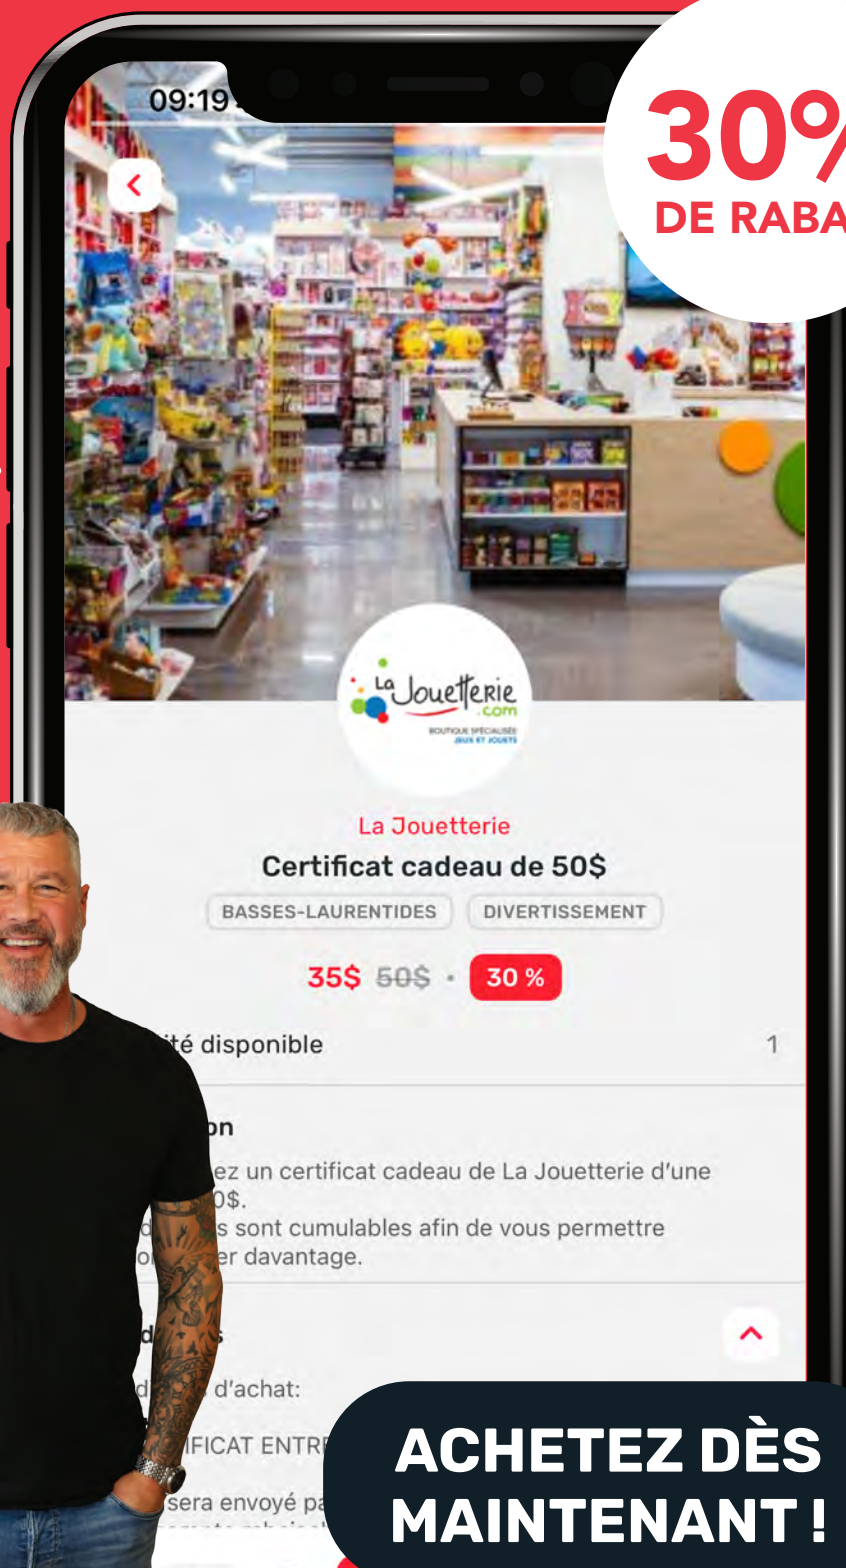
09:19

30%
DE RABA

La Jouetterie .com
BOUTIQUE SPÉCIALISÉE JEUX ET JOUETS

La Jouetterie
Certificat cadeau de 50$
BASSES-LAURENTIDES
DIVERTISSEMENT
35$ 50$ · 30 %

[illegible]ité disponible 1

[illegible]on
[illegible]ez un certificat cadeau de La Jouetterie d'une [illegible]0$.
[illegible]d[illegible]s sont cumulables afin de vous permettre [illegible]o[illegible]er davantage.

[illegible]d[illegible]s
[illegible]d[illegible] d'achat:
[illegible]IFICAT ENTR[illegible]
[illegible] sera envoyé pa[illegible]

ACHETEZ DÈS MAINTENANT !